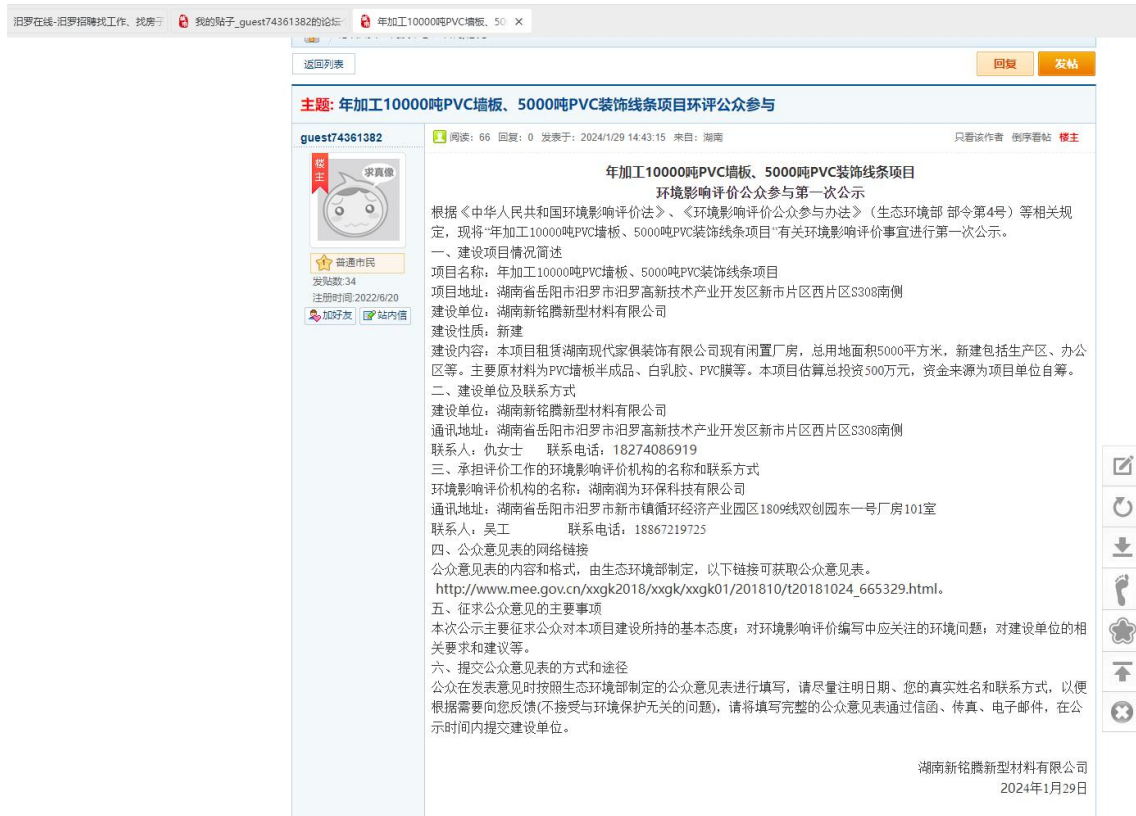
汨罗在线-汨罗招聘找工作、找房子 我的贴子_guest74361382的论坛 年加工10000吨PVC墙板、50

返回列表

回复 发帖

主题: 年加工10000吨PVC墙板、5000吨PVC装饰线条项目环评公众参与

guest74361382

楼主

求真像

普通市民
发贴数:34
注册时间:2022/6/20
加好友 站内信

阅读: 66 回复: 0 发表于: 2024/1/29 14:43:15 来自: 湖南

只看该作者 倒序看帖 楼主

年加工10000吨PVC墙板、5000吨PVC装饰线条项目
环境影响评价公众参与第一次公示

根据《中华人民共和国环境影响评价法》、《环境影响评价公众参与办法》(生态环境部 部令第4号)等相关规定,现将"年加工10000吨PVC墙板、5000吨PVC装饰线条项目"有关环境影响评价事宜进行第一次公示。
一、建设项目情况简述
项目名称: 年加工10000吨PVC墙板、5000吨PVC装饰线条项目
项目地址: 湖南省岳阳市汨罗市汨罗高新技术产业开发区新市片区西片区S308南侧
建设单位: 湖南新铭腾新型材料有限公司
建设性质: 新建
建设内容: 本项目租赁湖南现代家俱装饰有限公司现有闲置厂房,总用地面积5000平方米,新建包括生产区、办公区等。主要原材料为PVC墙板半成品、白乳胶、PVC膜等。本项目估算总投资500万元,资金来源为项目单位自筹。
二、建设单位及联系方式
建设单位: 湖南新铭腾新型材料有限公司
通讯地址: 湖南省岳阳市汨罗市汨罗高新技术产业开发区新市片区西片区S308南侧
联系人: 仇女士 联系电话: 18274086919
三、承担评价工作的环境影响评价机构的名称和联系方式
环境影响评价机构的名称: 湖南润为环保科技有限公司
通讯地址: 湖南省岳阳市汨罗市新市镇循环经济产业园区1809线双创园东一号厂房101室
联系人: 吴工 联系电话: 18867219725
四、公众意见表的网络链接
公众意见表的内容和格式,由生态环境部制定,以下链接可获取公众意见表。
http://www.mee.gov.cn/xxgk2018/xxgk/xxgk01/201810/t20181024_665329.html。
五、征求公众意见的主要事项
本次公示主要征求公众对本项目建设所持的基本态度;对环境影响评价编写中应关注的环境问题;对建设单位的相关要求和建议等。
六、提交公众意见表的方式和途径
公众在发表意见时按照生态环境部制定的公众意见表进行填写,请尽量注明日期、您的真实姓名和联系方式,以便根据需要向您反馈(不接受与环境保护无关的问题),请将填写完整的公众意见表通过信函、传真、电子邮件,在公示时间内提交建设单位。

湖南新铭腾新型材料有限公司
2024年1月29日